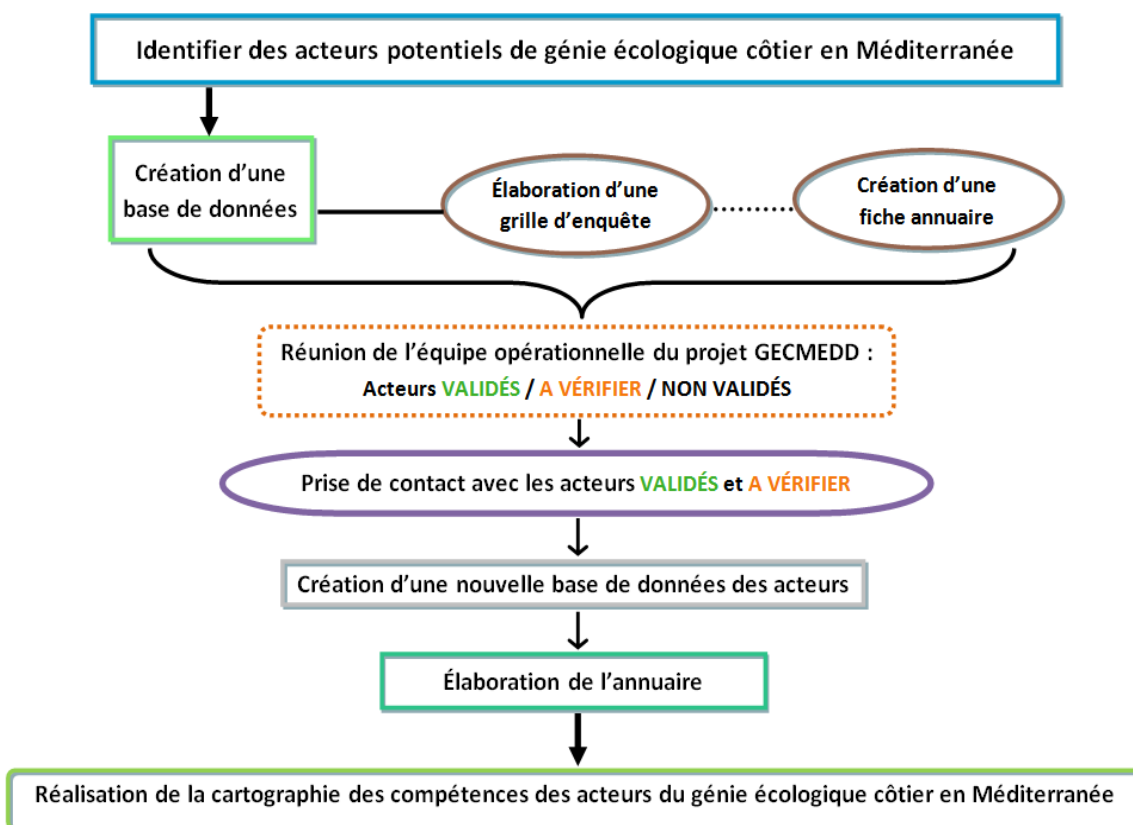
Identifier des acteurs potentiels de génie écologique côtier en Méditerranée

Création d'une base de données

Élaboration d'une grille d'enquête

Création d'une fiche annuaire

Réunion de l'équipe opérationnelle du projet GECMEDD :
Acteurs VALIDÉS / A VÉRIFIER / NON VALIDÉS

Prise de contact avec les acteurs VALIDÉS et A VÉRIFIER

Création d'une nouvelle base de données des acteurs

Élaboration de l'annuaire

Réalisation de la cartographie des compétences des acteurs du génie écologique côtier en Méditerranée